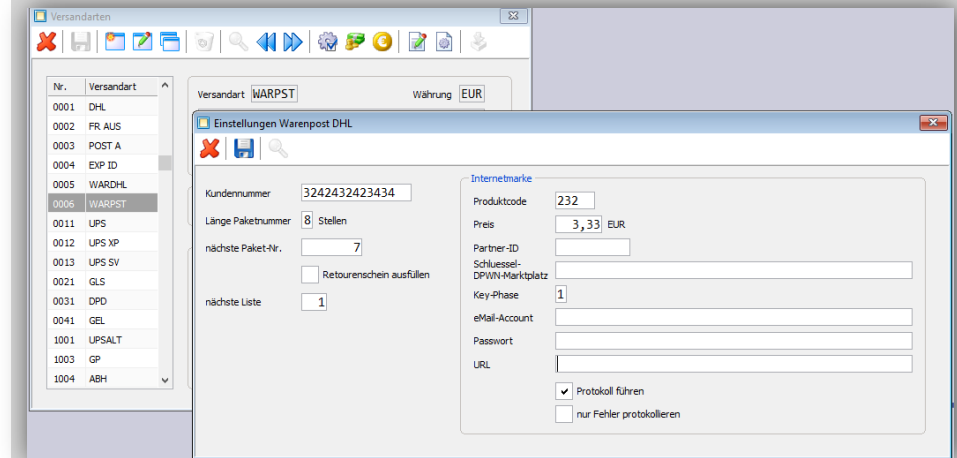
Versandarten

| Nr. | Versandart |
|---|---|
| 0001 | DHL |
| 0002 | FR AUS |
| 0003 | POST A |
| 0004 | EXP ID |
| 0005 | WARDHL |
| 0006 | WARPST |
| 0011 | UPS |
| 0012 | UPS XP |
| 0013 | UPS SV |
| 0021 | GLS |
| 0031 | DPD |
| 0041 | GEL |
| 1001 | UPSALT |
| 1003 | GP |
| 1004 | ABH |

Versandart WARPST

Währung EUR

Einstellungen Warenpost DHL

Kundennummer 3242432423434

Länge Paketnummer 8 Stellen

nächste Paket-Nr. 7

Retourenschein ausfüllen

nächste Liste 1

Internetmarke

Produktcode 232

Preis 3,33 EUR

Partner-ID

Schluessel-DPWN-Marktplatz

Key-Phase 1

eMail-Account

Passwort

URL

Protokoll führen

nur Fehler protokollieren